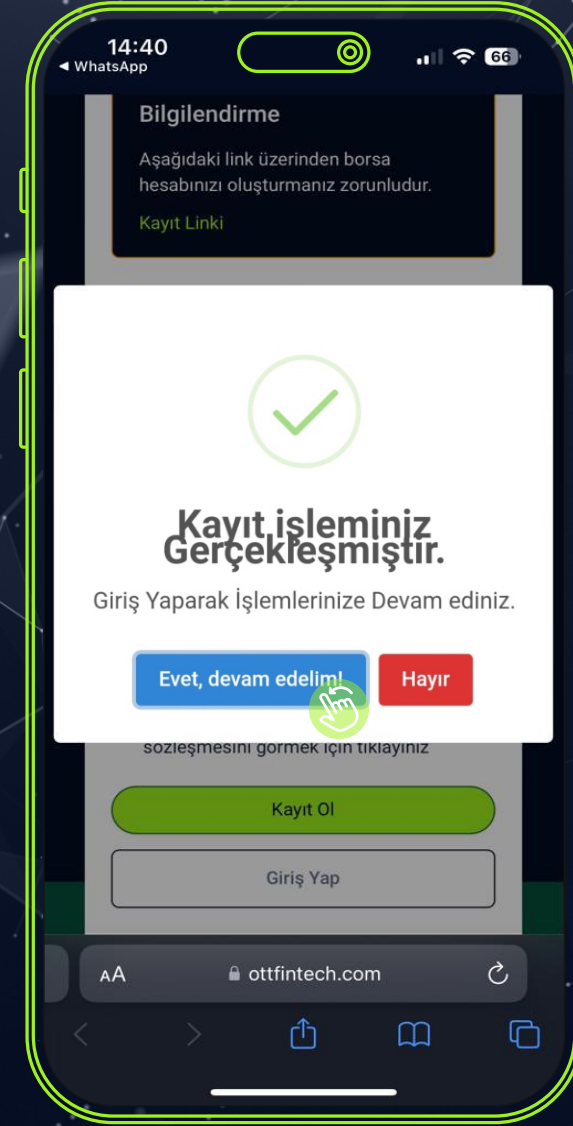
14:40
◀ WhatsApp
66

Bilgilendirme

Aşağıdaki link üzerinden borsa hesabınızı oluşturmanız zorunludur.

Kayıt Linki

Kayıt işleminiz Gerçekleşmiştir.

Giriş Yaparak İşlemlerinize Devam ediniz.

Evet, devam edelim!

Hayır

sözleşmesini görmek için tıklayınız

Kayıt Ol

Giriş Yap

AA ottfintech.com